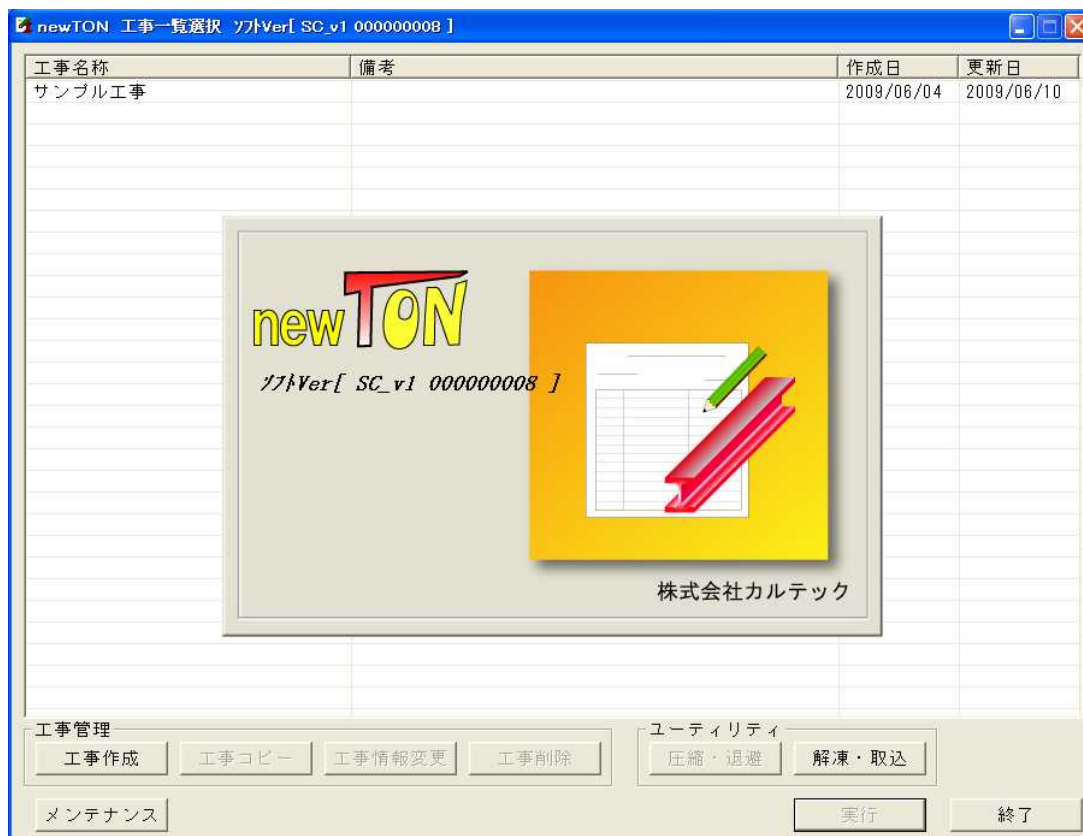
newTON 工事一覧選択 ｿﾌﾄVer[ SC_v1 000000008 ]

| 工事名称 | 備考 | 作成日 | 更新日 |
|---|---|---|---|
| サンプル工事 | | 2009/06/04 | 2009/06/10 |

newTON
ｿﾌﾄVer[ SC_v1 000000008 ]

株式会社カルテック

工事管理
工事作成 工事コピー 工事情報変更 工事削除

ユーティリティ
圧縮・退避 解凍・取込

メンテナンス 実行 終了